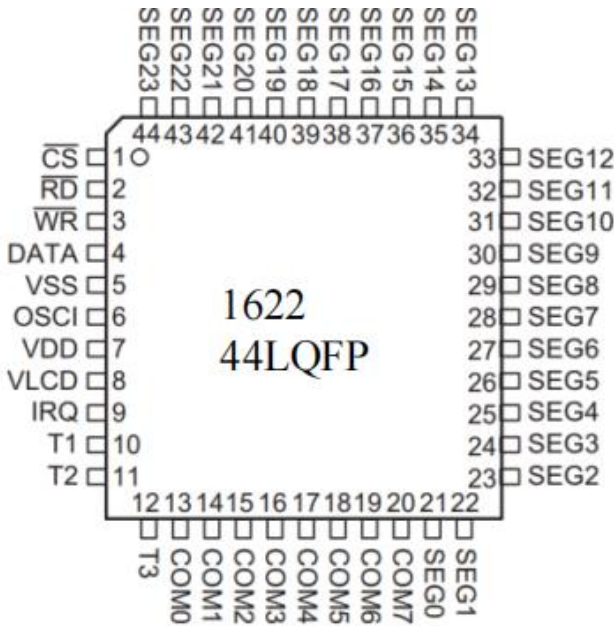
SEG23 SEG22 SEG21 SEG20 SEG19 SEG18 SEG17 SEG16 SEG15 SEG14 SEG13
44 43 42 41 40 39 38 37 36 35 34

$\overline{CS}$ 1
$\overline{RD}$ 2
$\overline{WR}$ 3
DATA 4
VSS 5
OSCI 6
VDD 7
VLCD 8
IRQ 9
T1 10
T2 11

33 SEG12
32 SEG11
31 SEG10
30 SEG9
29 SEG8
28 SEG7
27 SEG6
26 SEG5
25 SEG4
24 SEG3
23 SEG2

1622
44LQFP

12 13 14 15 16 17 18 19 20 21 22
T3 COM0 COM1 COM2 COM3 COM4 COM5 COM6 COM7 SEG0 SEG1